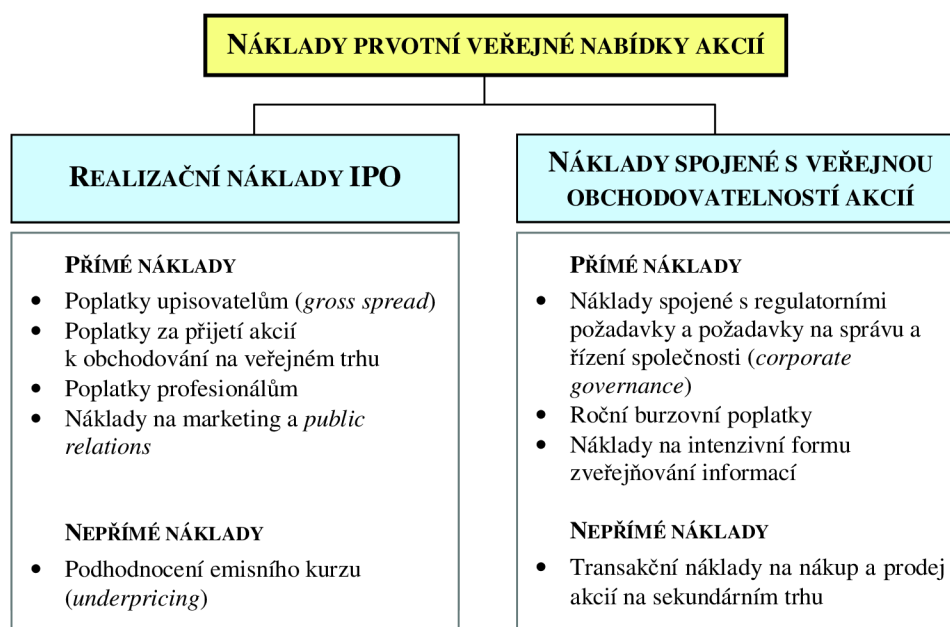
NÁKLADY PRVOTNÍ VEŘEJNÉ NABÍDKY AKCIÍ

REALIZAČNÍ NÁKLADY IPO

PŘÍMÉ NÁKLADY
- Poplatky upisovatelům (*gross spread*)
- Poplatky za přijetí akcií k obchodování na veřejném trhu
- Poplatky profesionálům
- Náklady na marketing a *public relations*

NEPŘÍMÉ NÁKLADY
- Podhodnocení emisního kurzu (*underpricing*)

NÁKLADY SPOJENÉ S VEŘEJNOU OBCHODOVATELNOSTÍ AKCIÍ

PŘÍMÉ NÁKLADY
- Náklady spojené s regulatorními požadavky a požadavky na správu a řízení společnosti (*corporate governance*)
- Roční burzovní poplatky
- Náklady na intenzivní formu zveřejňování informací

NEPŘÍMÉ NÁKLADY
- Transakční náklady na nákup a prodej akcií na sekundárním trhu